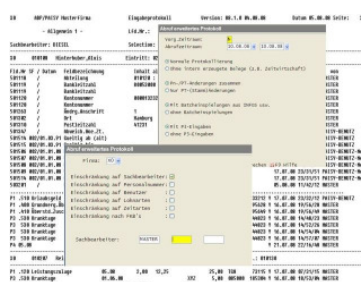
88 ABP/PAISY Musterfirma Eingabeprotokoll Version: 08.1.0 04.00.00 Datum 05.08.00 Seite:

- Allgemein 1 - Lfd.Nr.:

Sachbearbeiter: BIESEL Selektion:

Abrufeinstellung Protokoll

Vorg.Zeitraum: 22.06.00 - 14.08.00
Abrufzeitraum:

normale Protokollierung
ohne Insert erzeugte Anlage (z.B. Zeitschnittstelle)

PA-/PF-Änderungen zusammen
nur PF-(Stamm)änderungen

mit Datenbereinigung aus Dekl.usw.
ohne Datenbereinigung

mit PF-Eingaben
ohne PF-Eingaben

Ab 010100 Hinterhuber,Alois Eintritt: 01

Fld.Nr SF / Datum Feldbezeichnung Inhalt al
509111 / Abteilung 010120 1
509115 / Bankleitzahl 60050000
509117 / Kontonummer
509118 / Bankleitzahl
509119 / Kontonummer 000012233
509102 / Bezg.Anschrift 1
509103 / Ort Bamberg
509124 / Postleitzahl 97231
509162 / Nameldk.Rue.ZK.
509516 002/01.08.99 Barüblg ab (Ltt)
509516 002/01.08.99 Barüblg ab (Ltt)
509516 002/01.08.99 Barüblg ab (Ltt)
509507 002/01.08.99
509501 002/01.08.99
509506 002/01.08.99
509281 /

Abrufeinstellung Protokoll

Firma: 01

Einschränkung auf Sachbearbeiter:
Einschränkung auf Personalnummer:
Einschränkung auf Benutzer:
Einschränkung auf Lohnarten:
Einschränkung auf Zeitarten:
Einschränkung nach PKB's:

Sachbearbeiter: MASTER

P1 /510 Urlaubsgeld
P1 /400 Grundvrg.Vo
P1 /410 Überstd.Zusc
P1 /500 Brutto Lohn
P2 /510 Bruttolohn
P2 /510 Kranktage
P2 /500 Kranktage

Ab 010102 Fit... 011010

P1 /510 Leistungszulage 05.00 2,00 12,25 25,00 TGN 73115 1 17.07.00 08/10/95 MUSTER
P2 /520 Kranktage 05.00 392 5,00 10000 TGN 105300 1 17.07.00 08/10/95 MUSTER